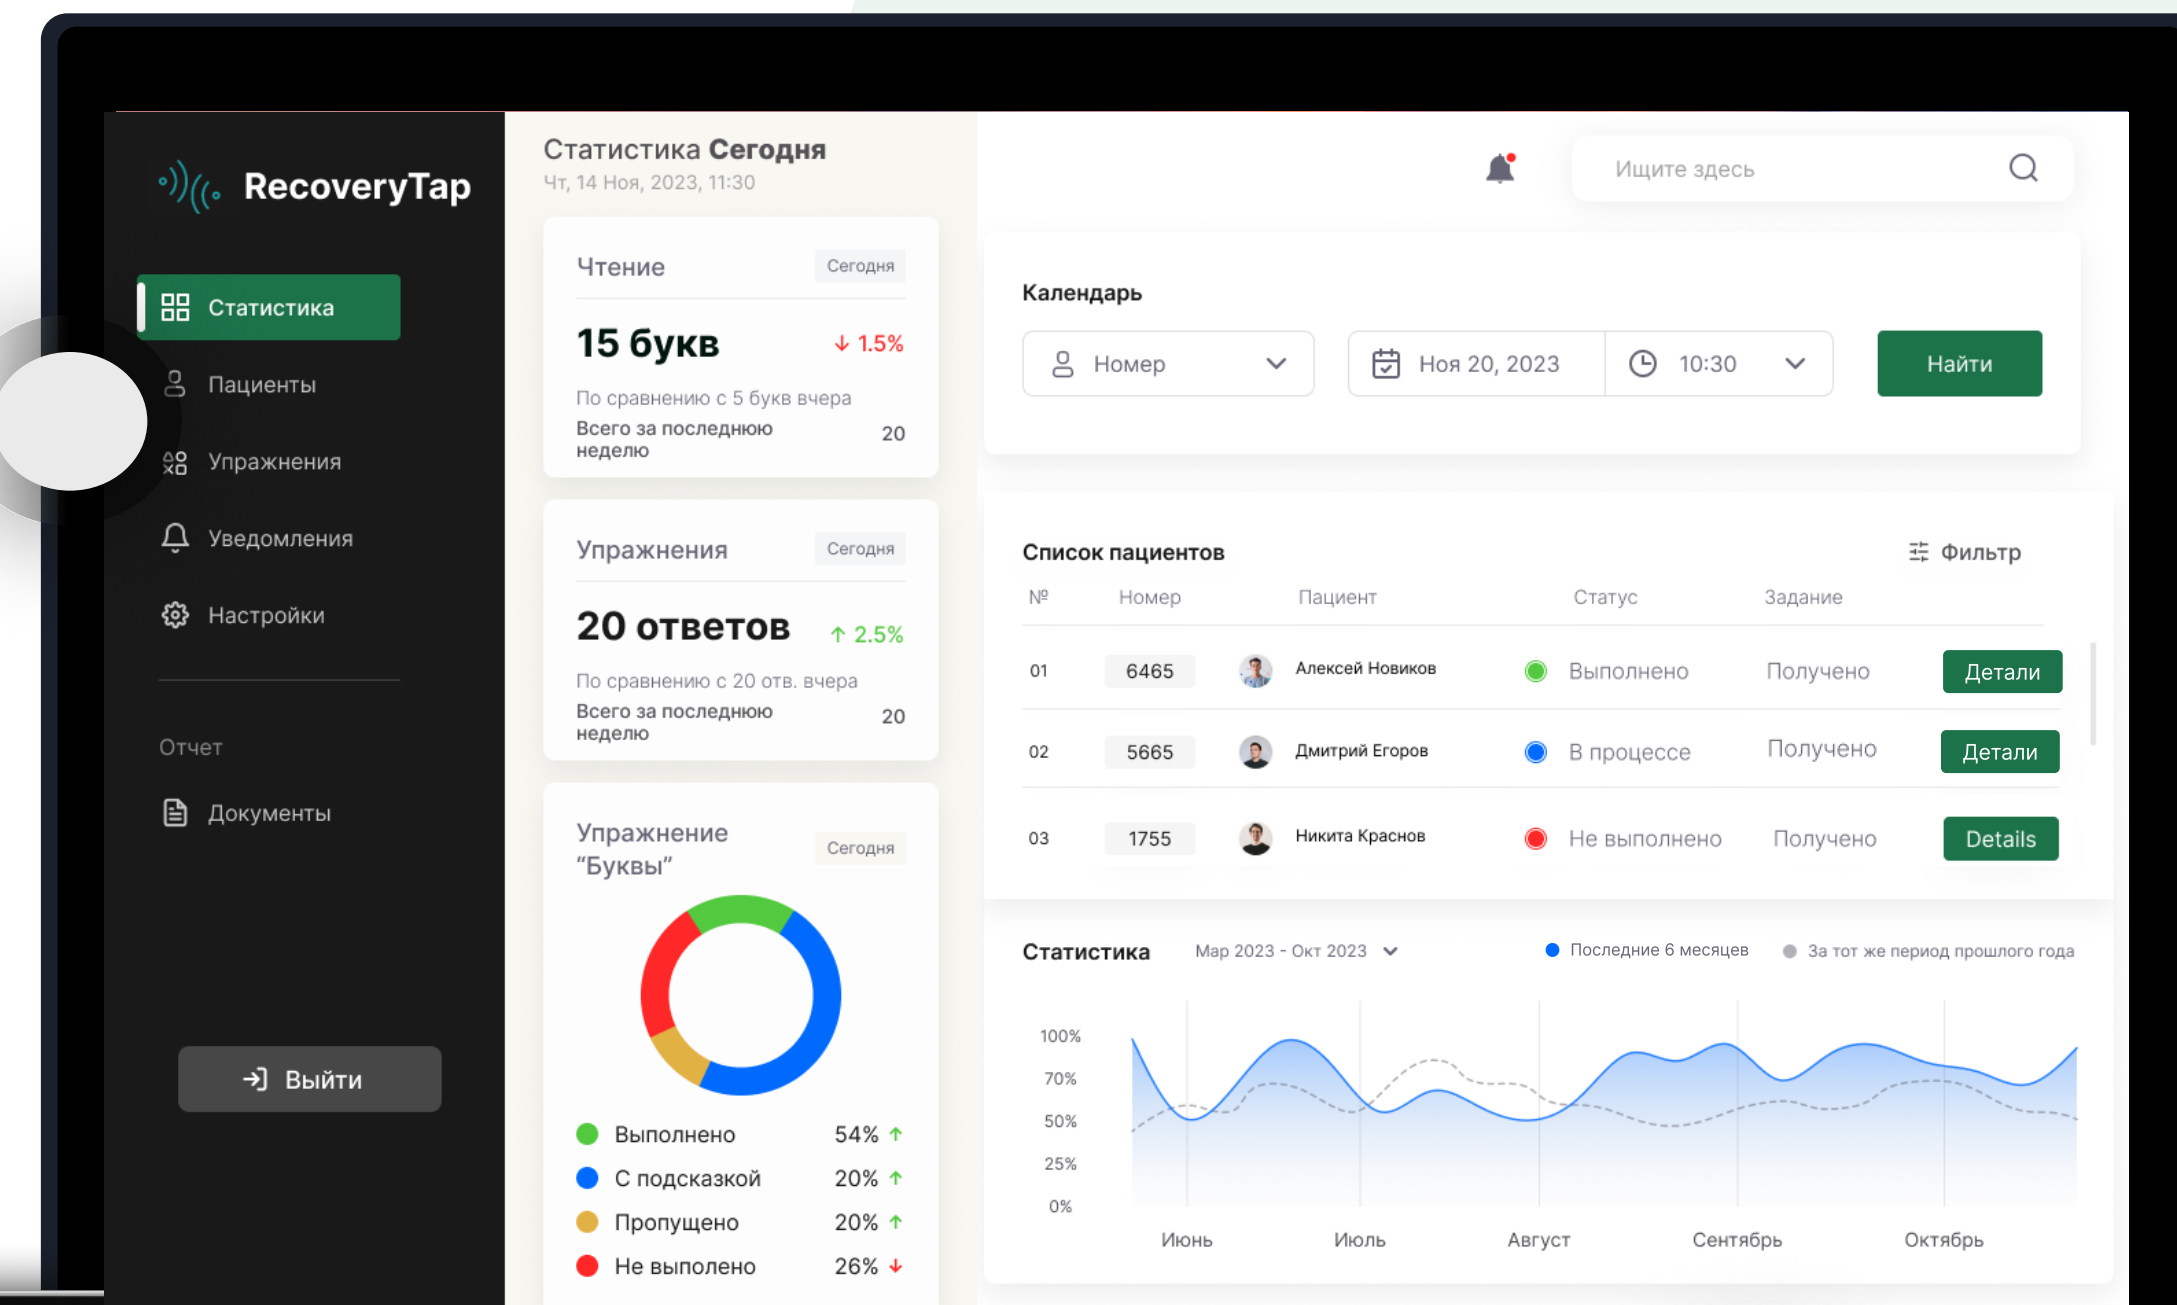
RecoveryTap

Статистика
Пациенты
Упражнения
Уведомления
Настройки

Отчет
Документы

Выйти

Статистика Сегодня
Чт, 14 Ноя, 2023, 11:30

Чтение
Сегодня
15 букв
↓ 1.5%
По сравнению с 5 букв вчера
Всего за последнюю неделю
20

Упражнения
Сегодня
20 ответов
↑ 2.5%
По сравнению с 20 отв. вчера
Всего за последнюю неделю
20

Упражнение “Буквы”
Сегодня

Выполнено 54%
С подсказкой 20%
Пропущено 20%
Не выполено 26%

Ищите здесь

Календарь
Номер
Ноя 20, 2023
10:30
Найти

Список пациентов
Фильтр

| № | Номер | Пациент | Статус | Задание | |
|---|---|---|---|---|---|
| 01 | 6465 | Алексей Новиков | Выполнено | Получено | Детали |
| 02 | 5665 | Дмитрий Егоров | В процессе | Получено | Детали |
| 03 | 1755 | Никита Краснов | Не выполнено | Получено | Details |

Статистика
Мар 2023 - Окт 2023
Последние 6 месяцев
За тот же период прошлого года

100%
70%
50%
25%
0%

Июнь
Июль
Август
Сентябрь
Октябрь